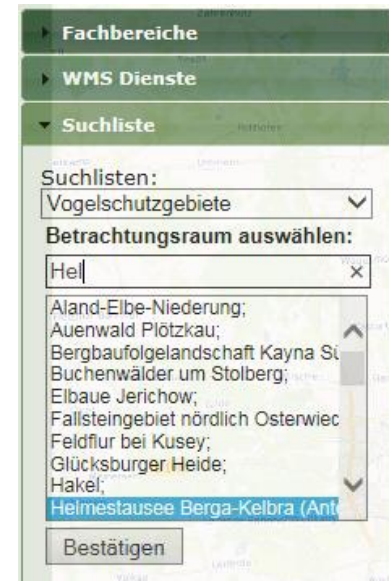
Fachbereiche

WMS Dienste

Suchliste

Suchlisten:

Vogelschutzgebiete

Betrachtungsraum auswählen:

Hel

Aland-Elbe-Niederung;
Auenwald Plötzkau;
Bergbaufolgelandschaft Kayna Sü
Buchenwälder um Stolberg;
Elbaue Jerichow;
Fallsteingebiet nördlich Osterwiec
Feldflur bei Kusey;
Glücksburger Heide;
Hakel;
Helmestausee Berga-Kelbra (Ant

Bestätigen